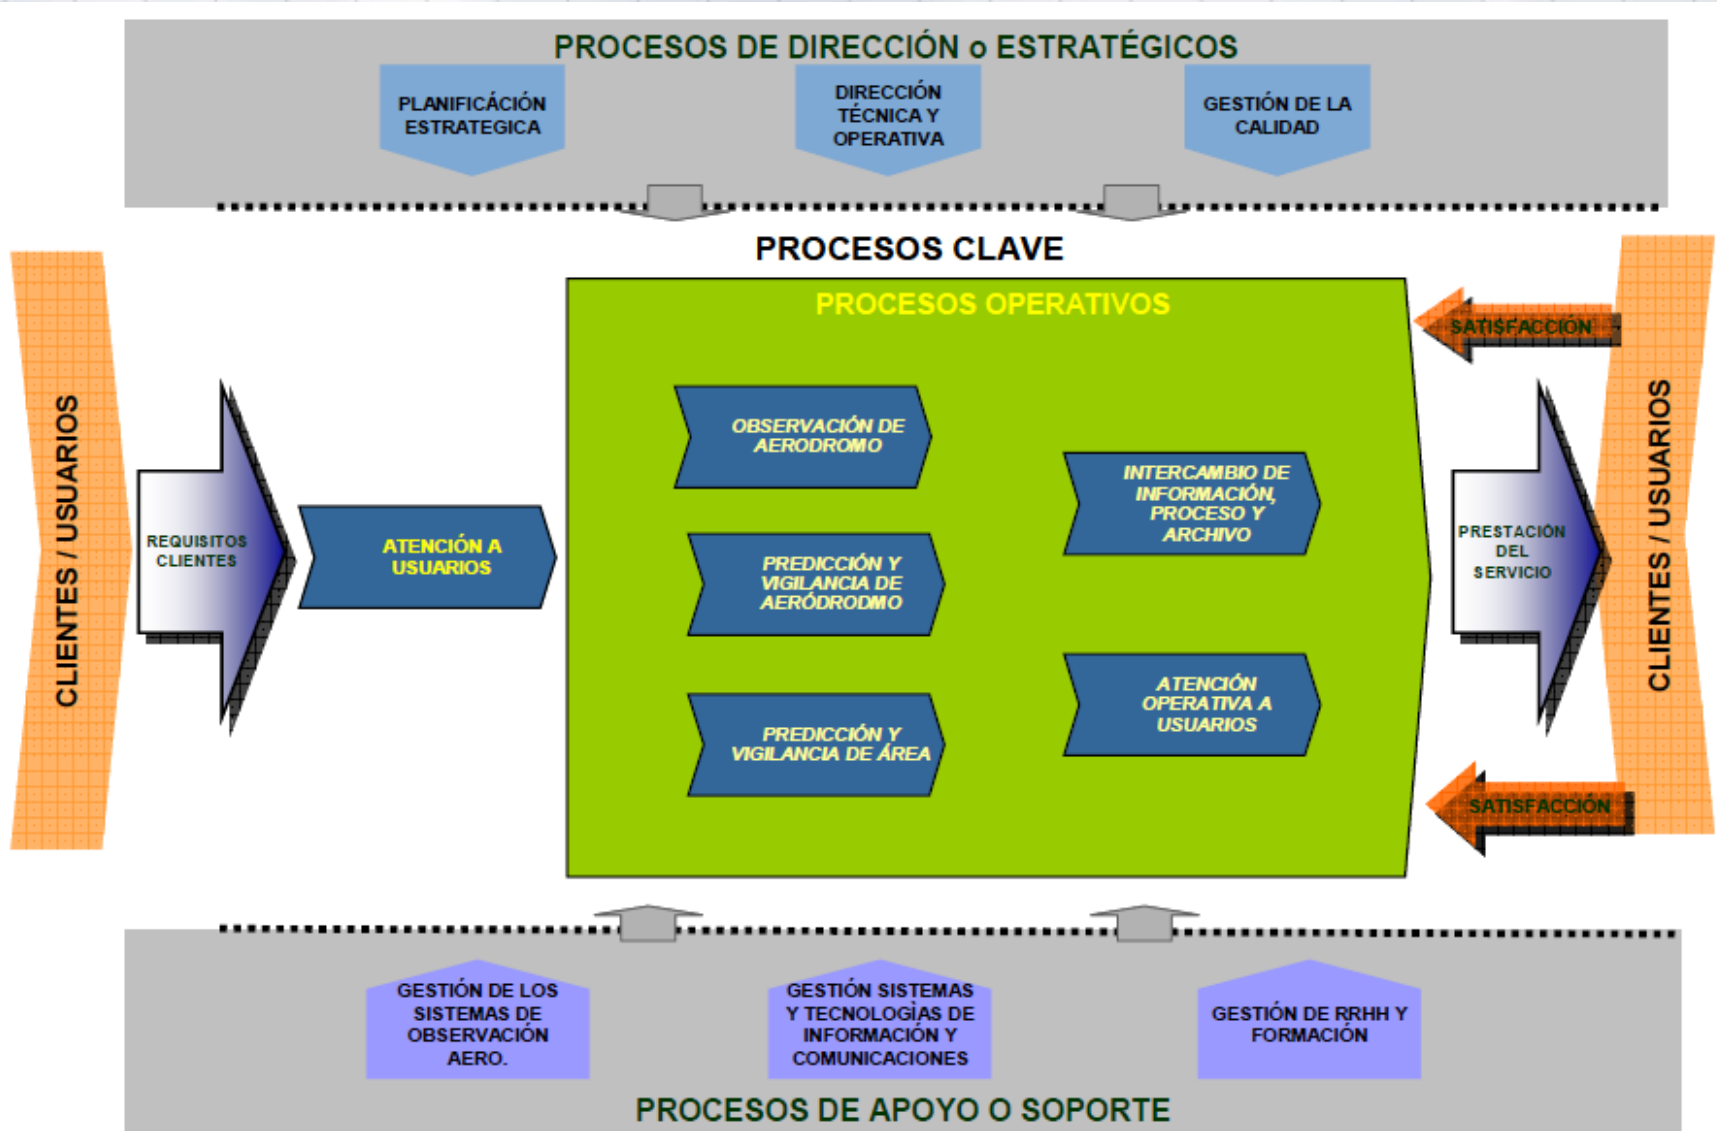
PROCESOS DE DIRECCIÓN o ESTRATÉGICOS

PLANIFICÁCIÓN ESTRATEGICA

DIRECCIÓN TÉCNICA Y OPERATIVA

GESTIÓN DE LA CALIDAD

PROCESOS CLAVE

CLIENTES / USUARIOS

REQUISITOS CLIENTES

ATENCIÓN A USUARIOS

PROCESOS OPERATIVOS

OBSERVACIÓN DE AERODROMO

PREDICCIÓN Y VIGILANCIA DE AERÓDRODMO

PREDICCIÓN Y VIGILANCIA DE ÁREA

INTERCAMBIO DE INFORMACIÓN, PROCESO Y ARCHIVO

ATENCIÓN OPERATIVA A USUARIOS

SATISFACCIÓN

PRESTACIÓN DEL SERVICIO

SATISFACCIÓN

CLIENTES / USUARIOS

GESTIÓN DE LOS SISTEMAS DE OBSERVACIÓN AERO.

GESTIÓN SISTEMAS Y TECNOLOGÍAS DE INFORMACIÓN Y COMUNICACIONES

GESTIÓN DE RRHH Y FORMACIÓN

PROCESOS DE APOYO O SOPORTE